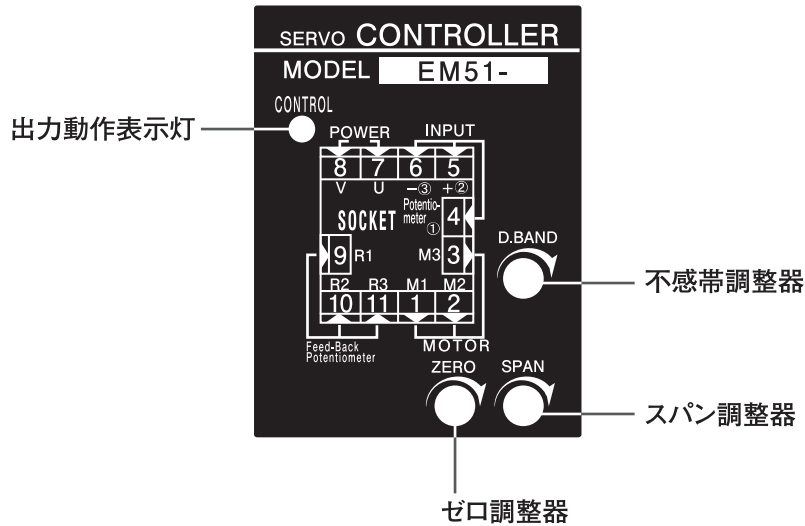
SERVO CONTROLLER

MODEL EM51-

CONTROL

出力動作表示灯

POWER INPUT

8 7 6 5

V U −③ +②

Potentiometer ①

SOCKET 4

9 R1

M3 3

D.BAND

不感帯調整器

R2 R3 M1 M2

10 11 1 2

Feed-Back Potentiometer

MOTOR

ZERO SPAN

スパン調整器

ゼロ調整器